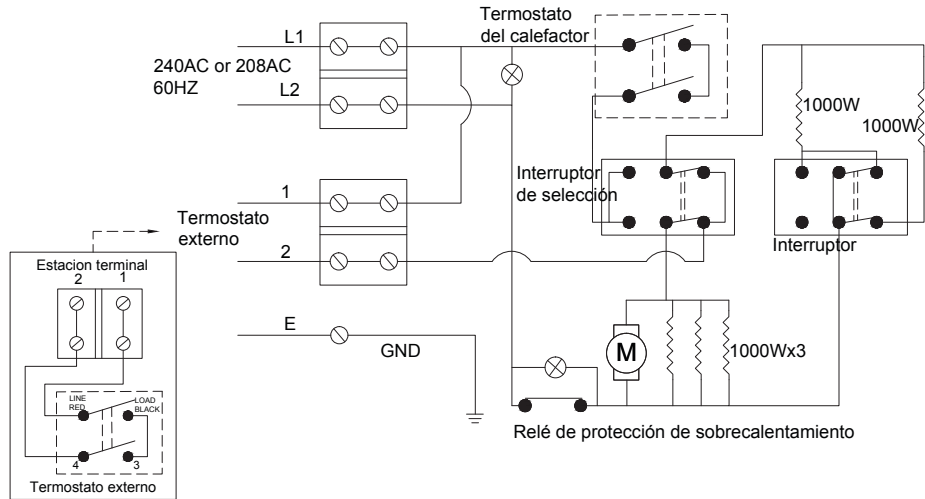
L1

240AC or 208AC
60HZ

L2

Termostato
del calefactor

1000W

1000W

Interruptor
de selección

Interruptor

1

Termostato
externo

2

Estacion terminal
2 1

E

GND

M

1000Wx3

LINE
RED

LOAD
BLACK

4 3

Termostato externo

Relé de protección de sobrecalentamiento